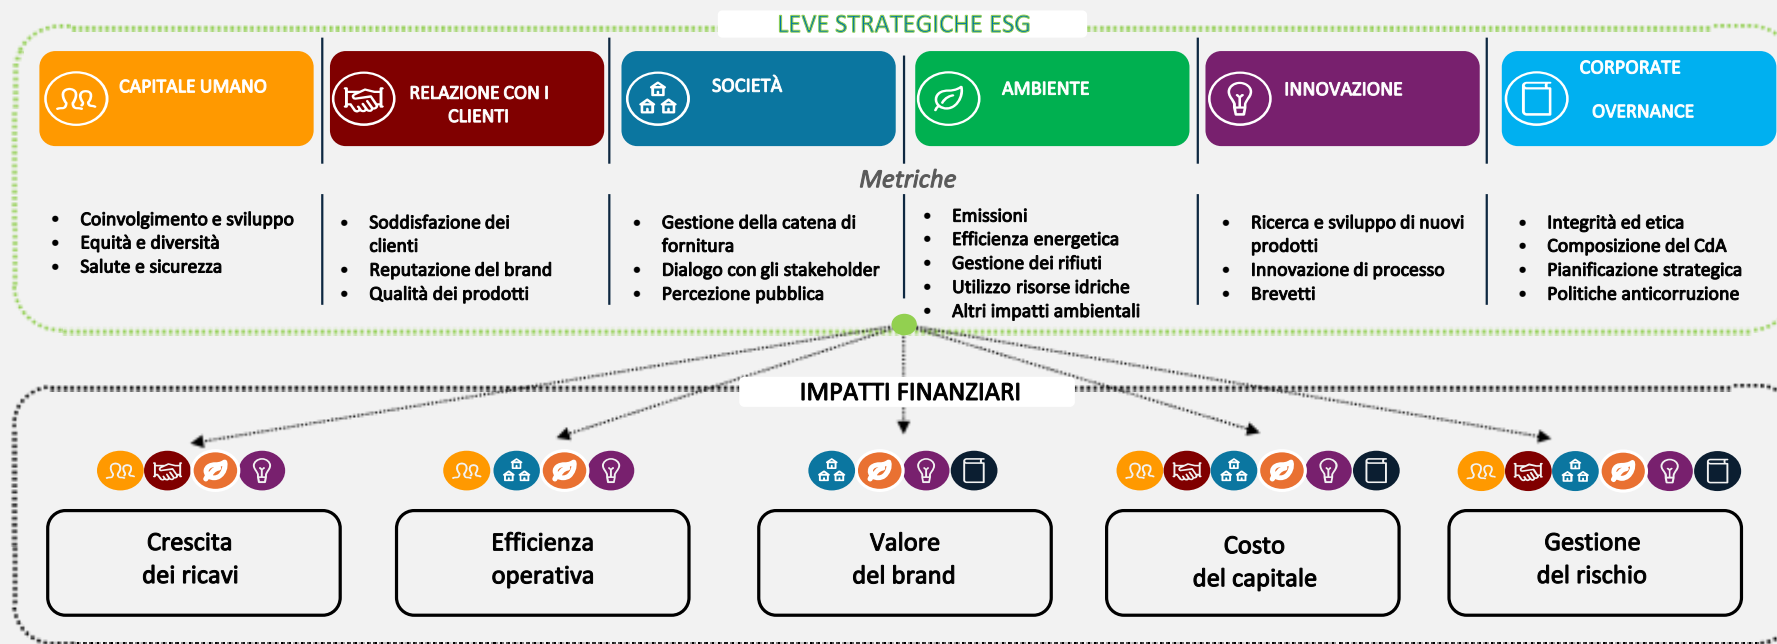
LEVE STRATEGICHE ESG

CAPITALE UMANO

RELAZIONE CON I CLIENTI

SOCIETÀ

AMBIENTE

INNOVAZIONE

CORPORATE OVERNANCE

Metriche

- Coinvolgimento e sviluppo
- Equità e diversità
- Salute e sicurezza

- Soddisfazione dei clienti
- Reputazione del brand
- Qualità dei prodotti

- Gestione della catena di fornitura
- Dialogo con gli stakeholder
- Percezione pubblica

- Emissioni
- Efficienza energetica
- Gestione dei rifiuti
- Utilizzo risorse idriche
- Altri impatti ambientali

- Ricerca e sviluppo di nuovi prodotti
- Innovazione di processo
- Brevetti

- Integrità ed etica
- Composizione del CdA
- Pianificazione strategica
- Politiche anticorruzione

IMPATTI FINANZIARI

Crescita dei ricavi

Efficienza operativa

Valore del brand

Costo del capitale

Gestione del rischio